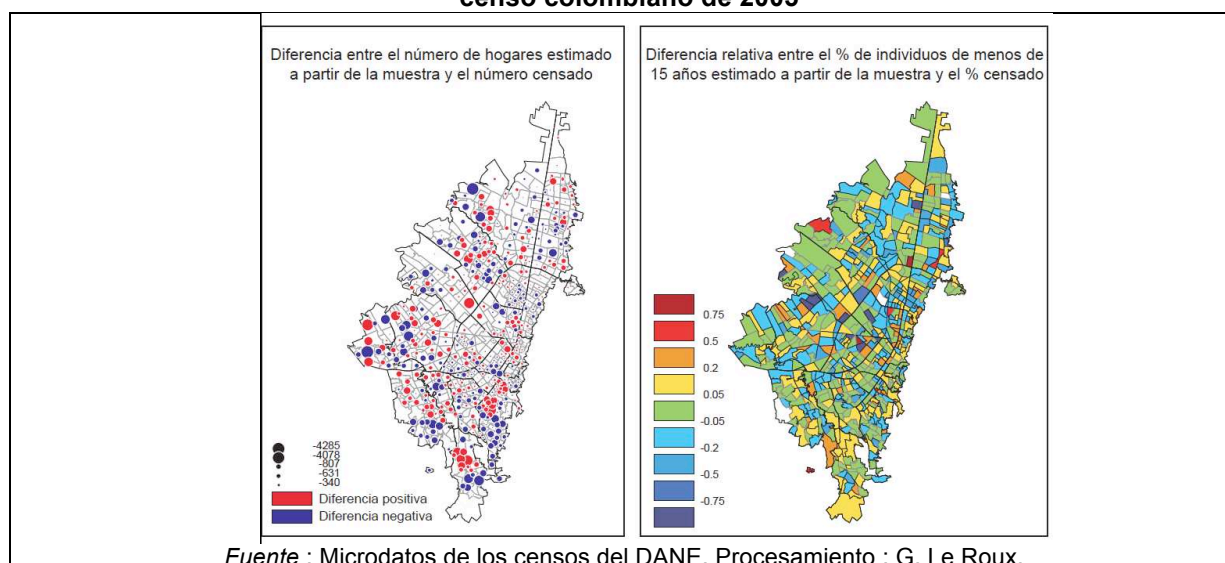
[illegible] censo colombiano de 2005

Diferencia entre el número de hogares estimado a partir de la muestra y el número censado

-4285
-4078
-807
-631
-340

Diferencia positiva
Diferencia negativa

Diferencia relativa entre el % de individuos de menos de 15 años estimado a partir de la muestra y el % censado

0.75
0.5
0.2
0.05
-0.05
-0.2
-0.5
-0.75

*Fuente* : Microdatos de los censos del DANE. Procesamiento : G. Le Roux.